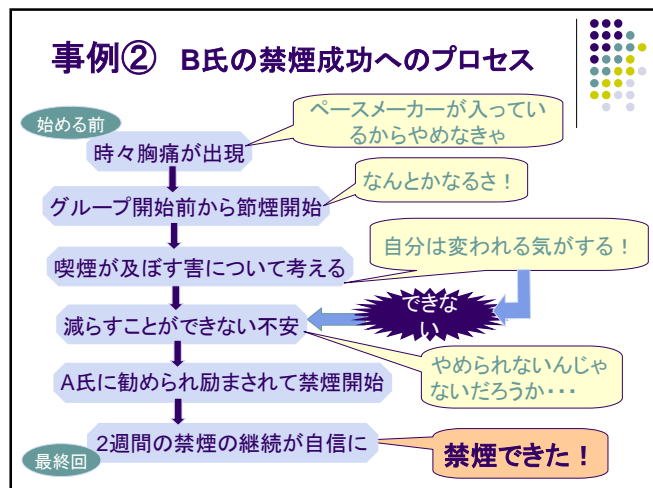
事例② B氏の禁煙成功へのプロセス

始める前

時々胸痛が出現

ペースメーカーが入っているからやめなきゃ

グループ開始前から節煙開始

なんとかなるさ！

喫煙が及ぼす害について考える

自分は変われる気がする！

減らすことができない不安

できない

A氏に勧められ励まされて禁煙開始

やめられないんじゃないだろうか・・・

2週間の禁煙の継続が自信に

最終回

禁煙できた！